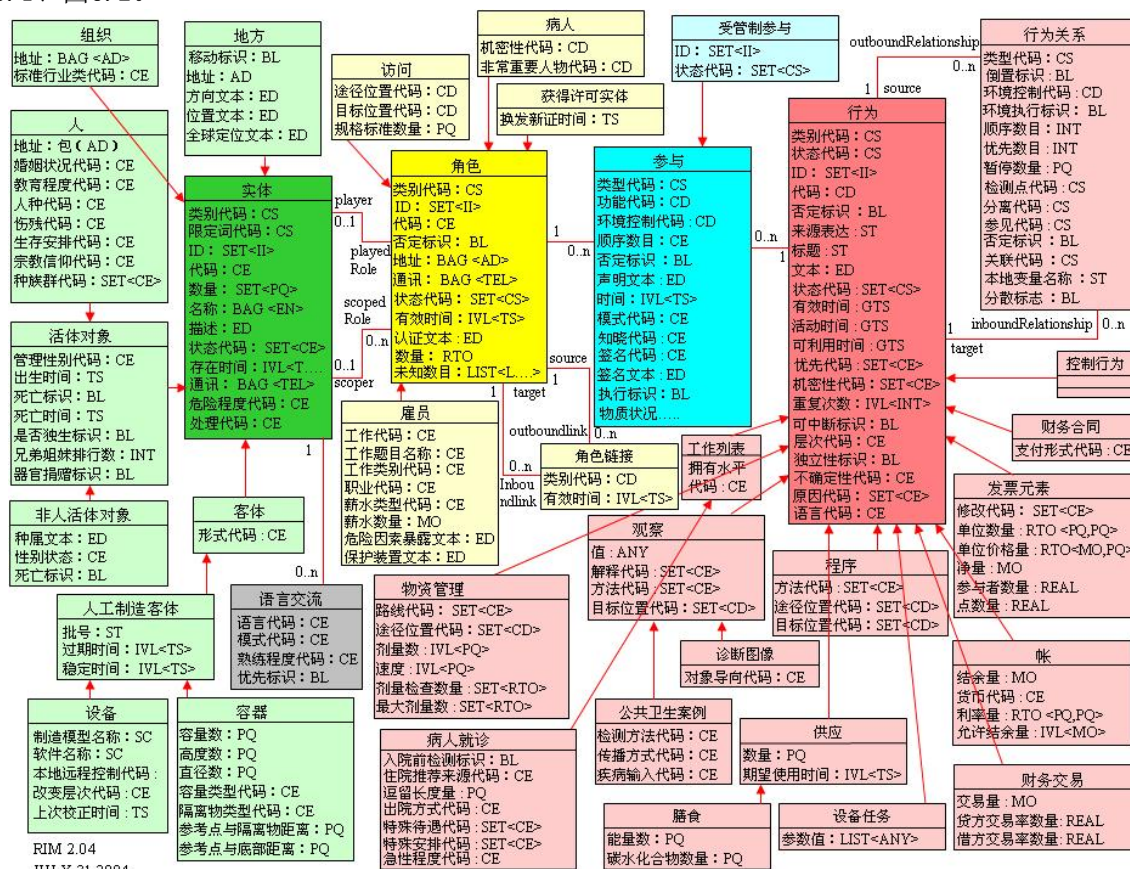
组织
地址：BAG <AD>
标准行业类代码：CE

地方
移动标识：BL
地址：AD
方向文本：ED
位置文本：ED
全球定位文本：ED

病人
机密性代码：CD
非常重要人物代码：CD

受管制参与
ID：SET<II>
状态代码：SET<CS>

行为关系
类型代码：CS
倒置标识：BL
环境控制代码：CD
环境执行标识：BL
顺序数目：INT
优先数目：INT
暂停数量：PQ
检测点代码：CS
分离代码：CS
参见代码：CS
否定标识：BL
关联代码：CS
本地变量名称：ST
分数标志：BL

访问
途径位置代码：CD
目标位置代码：CD
规格标准数量：PQ

获得许可实体
换发新证时间：TS

人
地址：包（AD）
婚姻状况代码：CE
教育程度代码：CE
人种代码：CE
伤残代码：CE
生存安排代码：CE
宗教信仰代码：CE
种族群代码：SET<CE>

实体
类别代码：CS
限定词代码：CS
ID：SET<II>
代码：CE
数量：SET<PQ>
名称：BAG <EN>
描述：ED
状态代码：SET<CE>
存在时间：IVL<T....
通讯：BAG <TEL>
危险程度代码：CE
处理代码：CE

角色
类别代码：CS
ID：SET<II>
代码：CE
否定标识：BL
地址：BAG <AD>
通讯：BAG <TEL>
状态代码：SET<CS>
有效时间：IVL<TS>
认证文本：ED
数量：RTO
未知数目：LIST<L....>

参与
类型代码：CS
功能代码：CD
环境控制代码：CD
顺序数目：CE
否定标识：BL
声明文本：ED
时间：IVL<TS>
模式代码：CE
知晓代码：CE
签名代码：CE
签名文本：ED
执行标识：BL
物质状况.....

行为
类别代码：CS
状态代码：CS
ID：SET<II>
代码：CD
否定标识：BL
来源表达：ST
标题：ST
文本：ED
状态代码：SET<CS>
有效时间：GTS
活动时间：GTS
可利用时间：GTS
优先代码：SET<CE>
机密性代码：SET<CE>
重复次数：IVL<INT>
可中断标识：BL
层次代码：CE
独立性标识：BL
不确定性代码：CE
原因代码：SET<CE>
语言代码：CE

player
0..1
played Role
scoped Role
0..n
0..1
scoper
1
0..n
1
0..n
1
source
target
outboundlink
0..n
Inboundlink
0..n
outboundRelationship
0..n
1 source
inboundRelationship
0..n
1
target
1
0..n

活体对象
管理性别代码：CE
出生时间：TS
死亡标识：BL
死亡时间：TS
是否独生标识：BL
兄弟姐妹排行数：INT
器官捐赠标识：BL

控制行为

财务合同
支付形式代码：CE

雇员
工作代码：CE
工作题目名称：CE
工作类别代码：CE
职业代码：CE
薪水类型代码：CE
薪水数量：MO
危险因素暴露文本：ED
保护装置文本：ED

角色链接
类别代码：CD
有效时间：IVL<TS>

工作列表
拥有水平代码：CE

发票元素
修改代码：SET<CE>
单位数量：RTO <PQ,PQ>
单位价格量：RTO<MO,PQ>
净量：MO
参与者数量：REAL
点数量：REAL

非人活体对象
种属文本：ED
性别状态：CE
死亡标识：BL

客体
形式代码：CE

观察
值：ANY
解释代码：SET<CE>
方法代码：SET<CE>
目标位置代码：SET<CD>

程序
方法代码：SET<CE>
途径位置代码：SET<CD>
目标位置代码：SET<CD>

语言交流
语言代码：CE
模式代码：CE
熟练程度代码：CE
优先标识：BL

物资管理
路线代码：SET<CE>
途径位置代码：SET<CD>
剂量数：IVL<PQ>
速度：IVL<PQ>
剂量检查数量：SET<RTO>
最大剂量数：SET<RTO>

人工制造客体
批号：ST
过期时间：IVL<TS>
稳定时间：IVL<TS>

诊断图像
对象导向代码：CE

帐
结余量：MO
货币代码：CE
利率量：RTO <PQ,PQ>
允许结余量：IVL<MO>

设备
制造模型名称：SC
软件名称：SC
本地远程控制代码：
改变层次代码：CE
上次校正时间：TS

容器
容量数：PQ
高度数：PQ
直径数：PQ
容量类型代码：CE
隔离物类型代码：CE
参考点与隔离物距离：PQ
参考点与底部距离：PQ

病人就诊
入院前检测标识：BL
住院推荐来源代码：CE
逗留长度量：PQ
出院方式代码：CE
特殊待遇代码：SET<CE>
特殊安排代码：SET<CE>
急性程度代码：CE

公共卫生案例
检测方法代码：CE
传播方式代码：CE
疾病输入代码：CE

供应
数量：PQ
期望使用时间：IVL<TS>

财务交易
交易量：MO
贷方交易率数量：REAL
借方交易率数量：REAL

膳食
能量数：PQ
碳水化合物数量：PQ

设备任务
参数值：LIST<ANY>

RIM 2.04
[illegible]